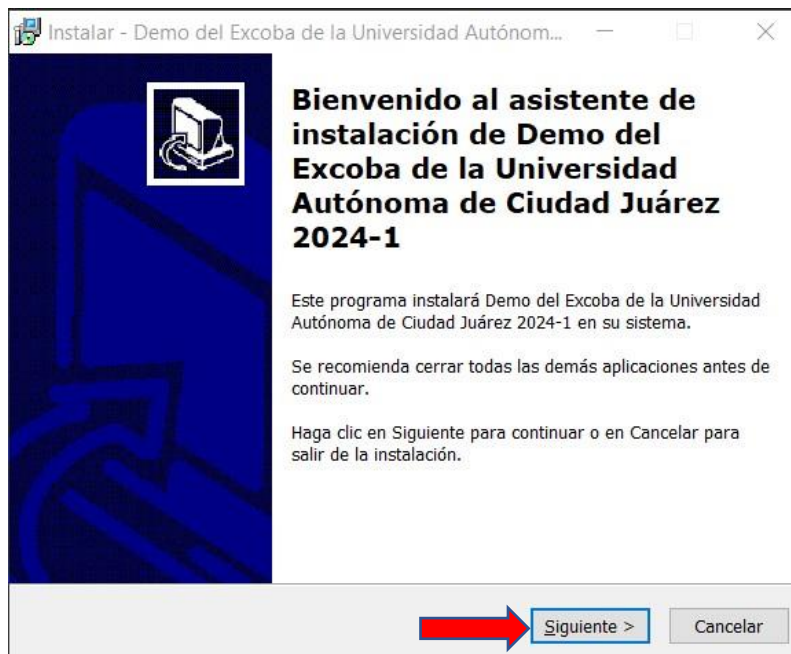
Instalar - Demo del Excoba de la Universidad Autónom...

Bienvenido al asistente de instalación de Demo del Excoba de la Universidad Autónoma de Ciudad Juárez 2024-1

Este programa instalará Demo del Excoba de la Universidad Autónoma de Ciudad Juárez 2024-1 en su sistema.

Se recomienda cerrar todas las demás aplicaciones antes de continuar.

Haga clic en Siguiente para continuar o en Cancelar para salir de la instalación.

Siguiente >
Cancelar